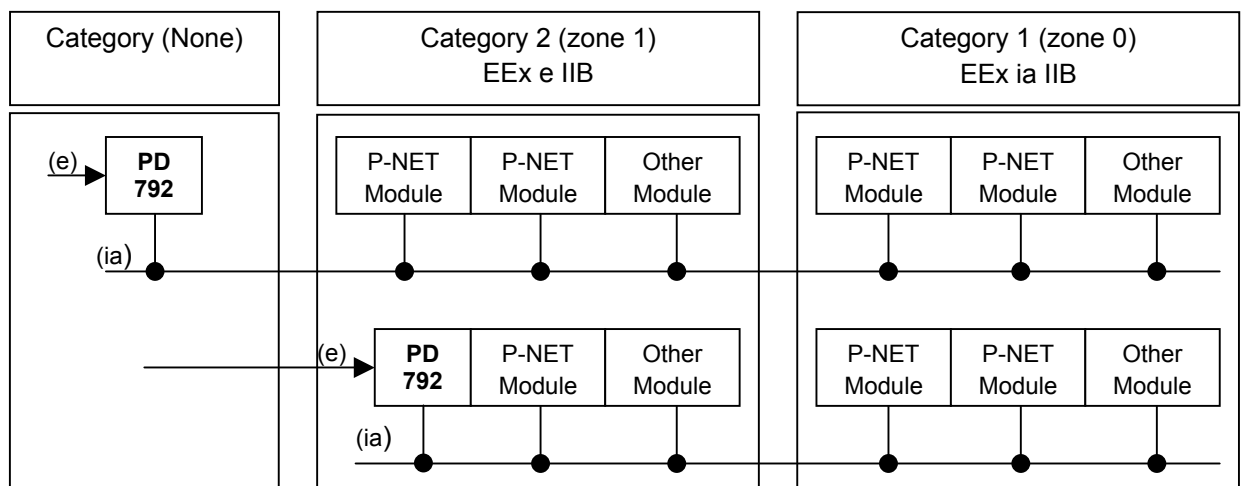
Category (None)

Category 2 (zone 1)
EEx e IIB

Category 1 (zone 0)
EEx ia IIB

(e)
PD
792

(ia)

P-NET Module

P-NET Module

Other Module

P-NET Module

P-NET Module

Other Module

(e)
PD
792

P-NET Module

Other Module

(ia)

P-NET Module

P-NET Module

Other Module